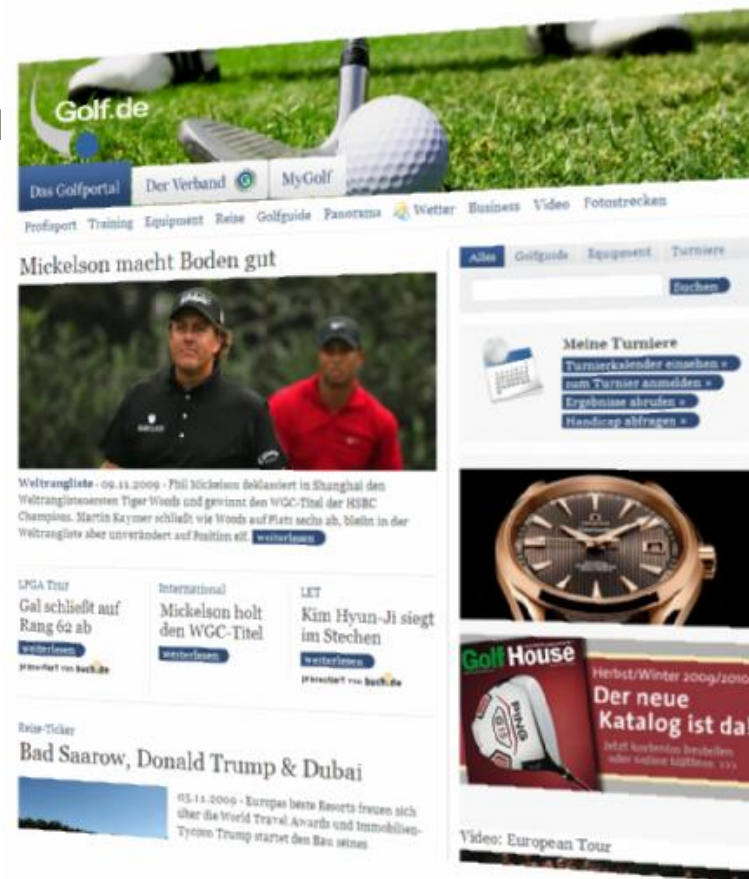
Golf.de

Das Golfportal | Der Verband | MyGolf

Profisport Training Equipment Reise Golfguide Panorama Wetter Business Video Fotostrecken

Mickelson macht Boden gut

Weltrangliste - 09.11.2009 - Phil Mickelson deklassiert in Shanghai den Weltranglistenersten Tiger Woods und gewinnt den WGC-Titel der HSBC Champions. Martin Kaymer schließt wie Woods auf Platz sechs ab, bleibt in der Weltrangliste aber unverändert auf Position elf. weiterlesen

LPGA Tour
Gal schließt auf Rang 62 ab
weiterlesen
präsentiert von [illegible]

International
Mickelson holt den WGC-Titel
weiterlesen

LET
Kim Hyun-Ji siegt im Stechen
weiterlesen
präsentiert von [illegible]

Reise-Ticker
Bad Saarow, Donald Trump & Dubai
03.11.2009 - Europas beste Resorts freuen sich über die World Travel Awards und Immobilien-Tycoon Trump startet den Bau seines

Alles Golfguide Equipment Turniere
Suchen

Meine Turniere
Turnierkalender einsehen »
zum Turnier anmelden »
Ergebnisse abrufen »
Handicap abfragen »

Golf House
Herbst/Winter 2009/2010
Der neue Katalog ist da!
Jetzt kostenlos bestellen oder online blättern. >>>

Video: European Tour